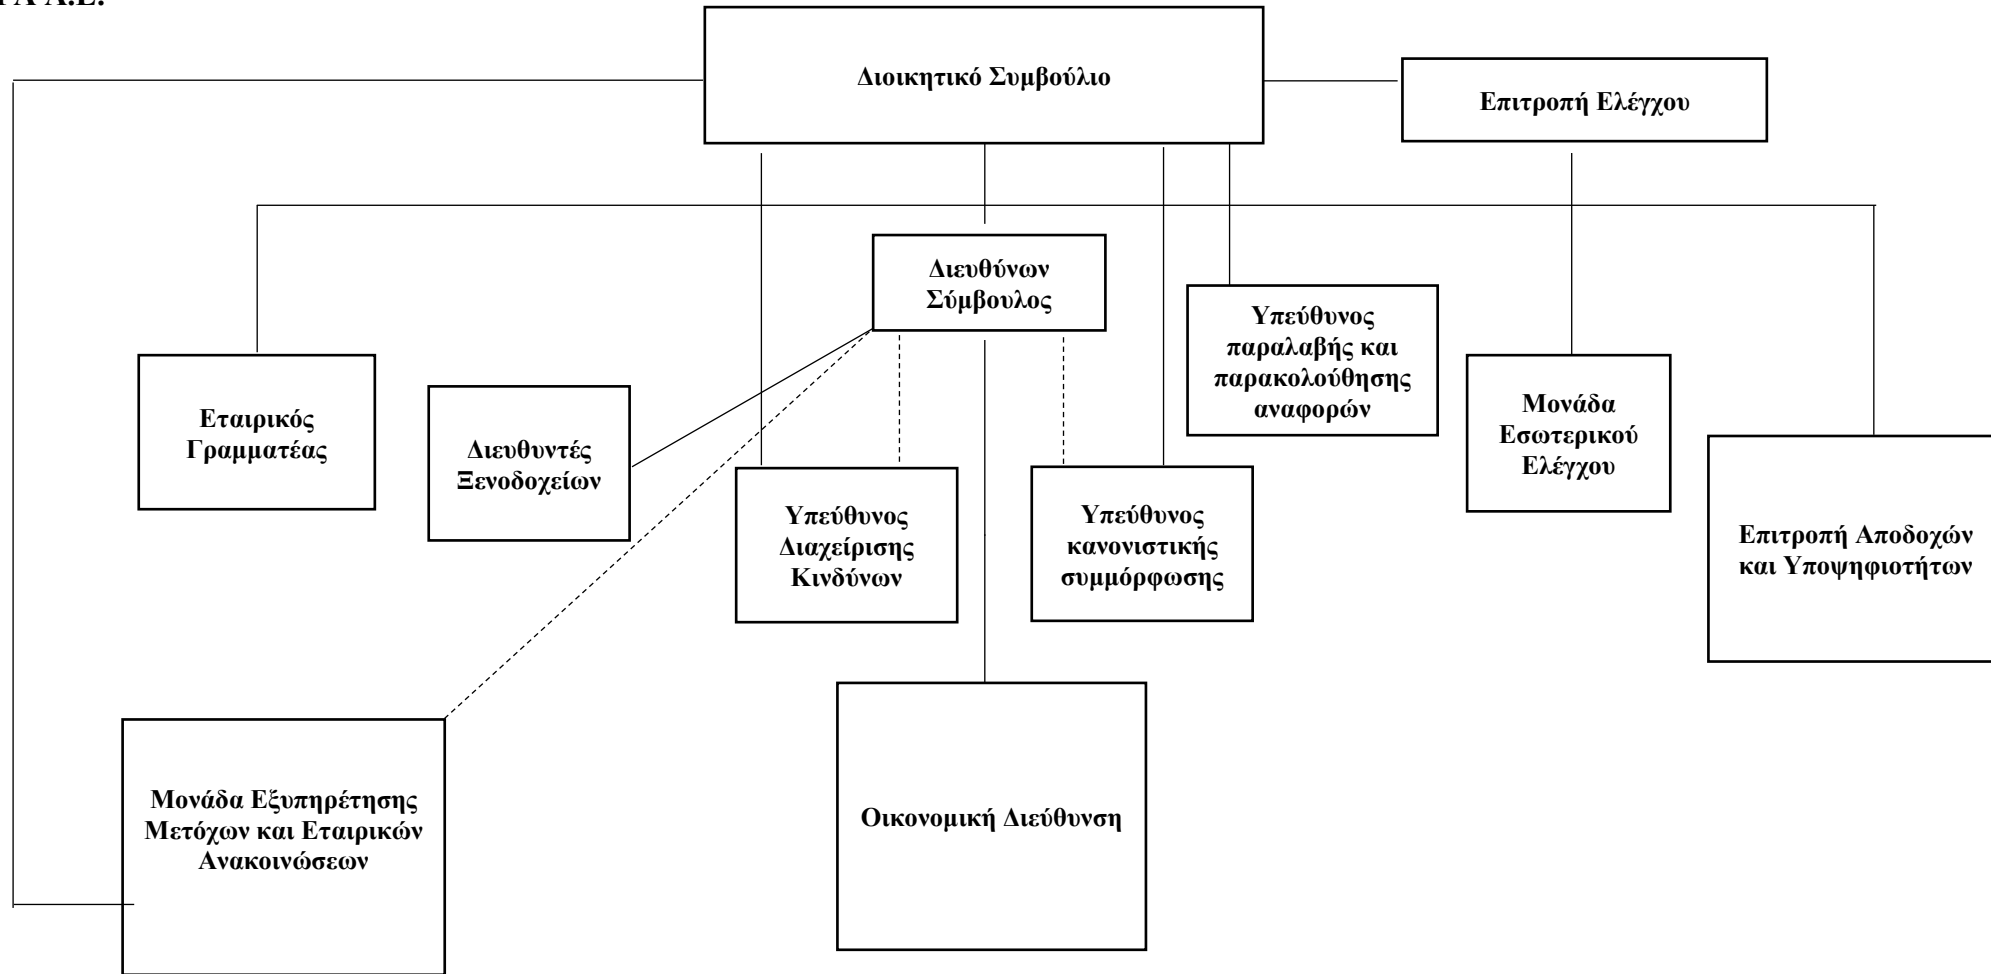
ΓΑ Α.Ε.

Διοικητικό Συμβούλιο

Επιτροπή Ελέγχου

Διευθύνων Σύμβουλος

Υπεύθυνος παραλαβής και παρακολούθησης αναφορών

Εταιρικός Γραμματέας

Διευθυντές Ξενοδοχείων

Μονάδα Εσωτερικού Ελέγχου

Υπεύθυνος Διαχείρισης Κινδύνων

Υπεύθυνος κανονιστικής συμμόρφωσης

Επιτροπή Αποδοχών και Υποψηφιοτήτων

Μονάδα Εξυπηρέτησης Μετόχων και Εταιρικών Ανακοινώσεων

Οικονομική Διεύθυνση